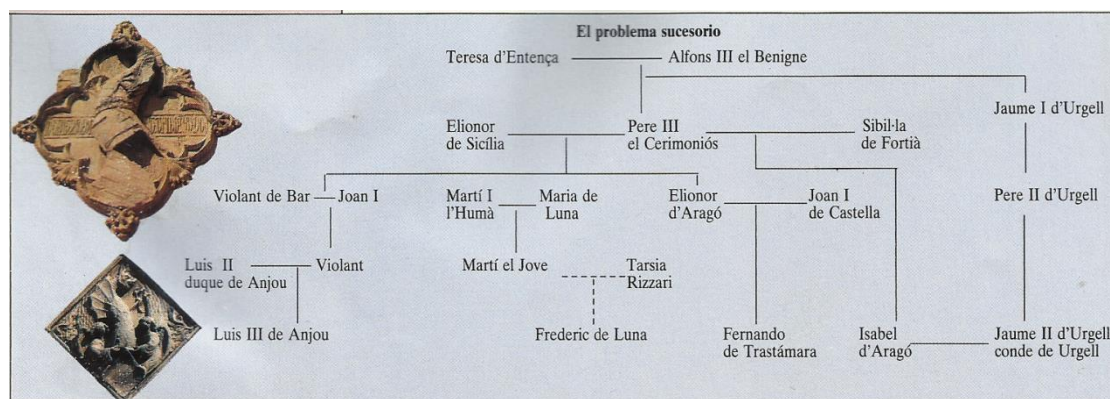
El problema sucesorio

Teresa d'Entença — Alfons III el Benigne

Jaume I d'Urgell

Elionor de Sicília — Pere III el Cerimoniós — Sibil·la de Fortià

Violant de Bar — Joan I

Martí I l'Humà — Maria de Luna

Elionor d'Aragó — Joan I de Castella

Pere II d'Urgell

Luis II duque de Anjou — Violant

Martí el Jove — Tarsia Rizzari

Luis III de Anjou

Frederic de Luna

Fernando de Trastámara

Isabel d'Aragó — Jaume II d'Urgell conde de Urgell